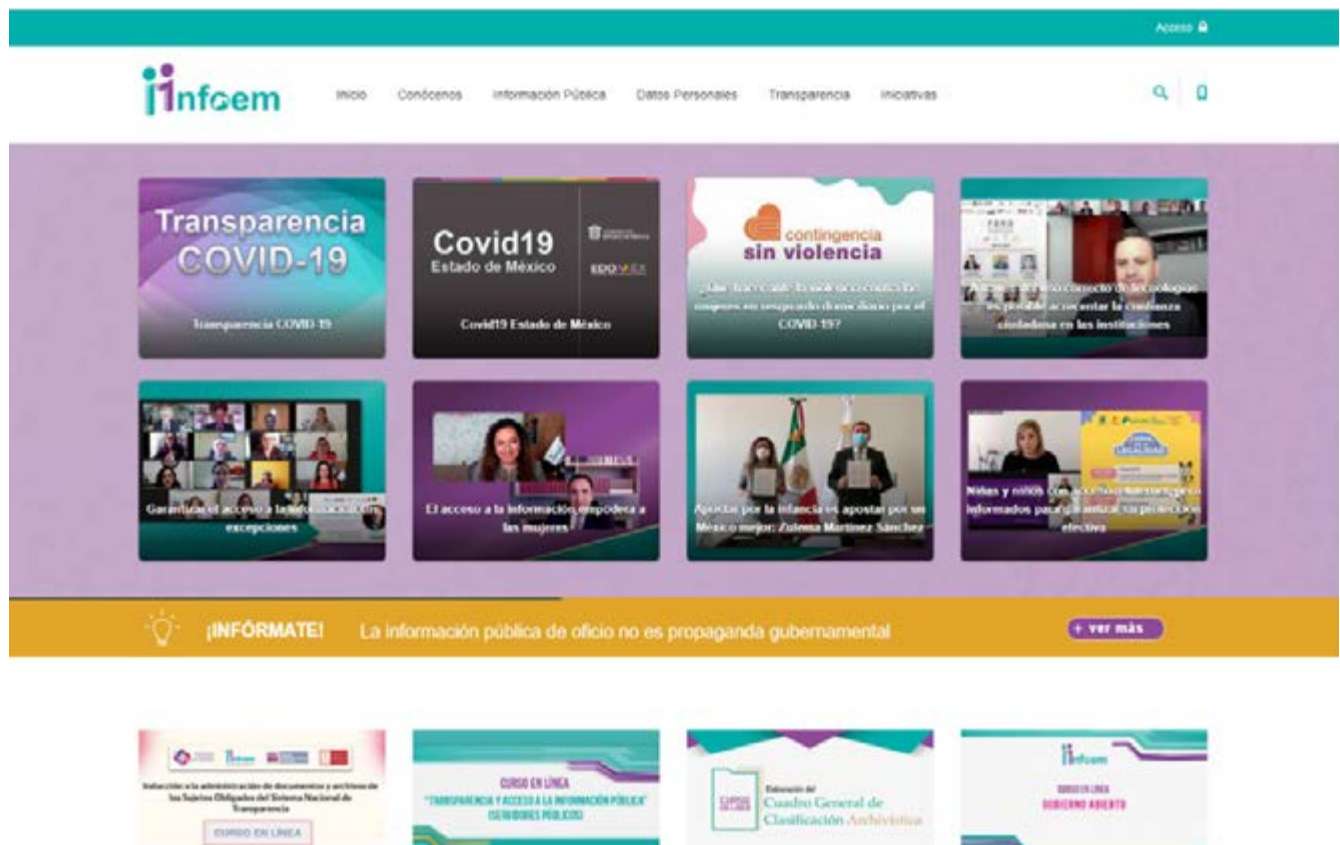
Acceso

infoem

Inicio Conócenos Información Pública Datos Personales Transparencia Iniciativas

Transparencia COVID-19

Transparencia COVID-19

Covid19 Estado de México

EDOMÉX

Covid19 Estado de México

contingencia sin violencia

¿Qué hacer ante la violencia contra las mujeres en resguardo domiciliario por el COVID-19?

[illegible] uso correcto de la tecnología es posible acrecentar la confianza ciudadana en las instituciones

Garantizar el acceso a la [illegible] excepciones

El acceso a la información empodera a las mujeres

Apostar por la infancia es apostar por un México mejor: Zulema Martínez Sánchez

Niñas y niños con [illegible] informados para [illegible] su protección efectiva

¡INFÓRMATE! La información pública de oficio no es propaganda gubernamental

+ ver más

Inducción a la administración de documentos y archivos de los Sujetos Obligados del Sistema Nacional de Transparencia

CURSO EN LÍNEA

CURSO EN LÍNEA "TRANSPARENCIA Y ACCESO A LA INFORMACIÓN PÚBLICA" (SERVIDORES PÚBLICOS)

Elaboración del Cuadro General de Clasificación Archivística

infoem

CURSO EN LÍNEA GOBIERNO ABIERTO